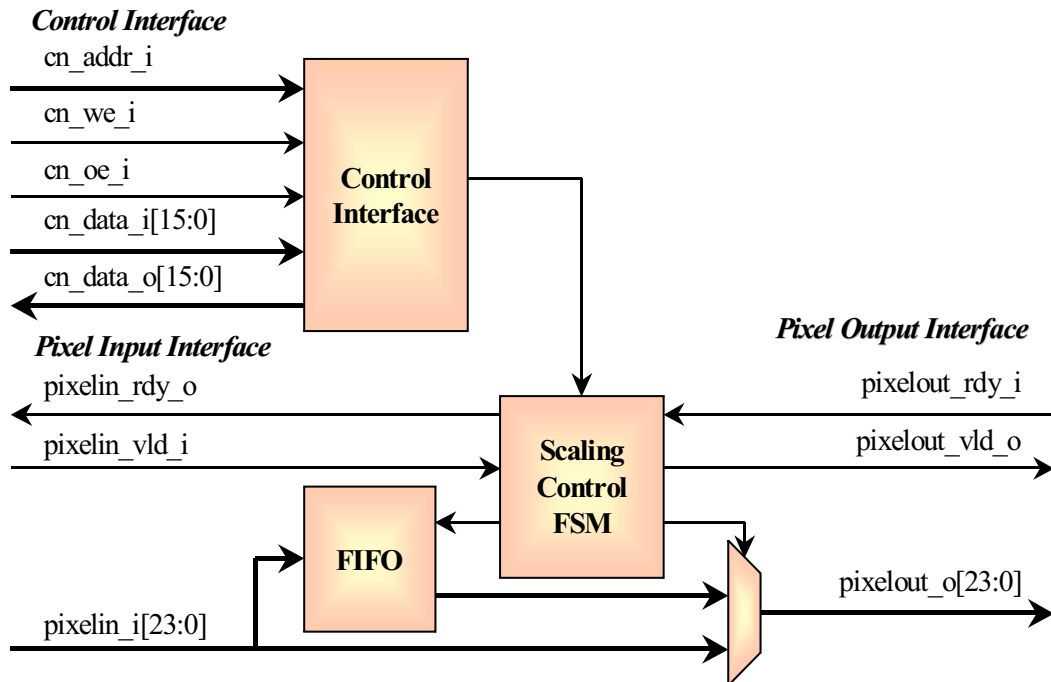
Control Interface

cn_addr_i

cn_we_i

cn_oe_i

cn_data_i[15:0]

cn_data_o[15:0]

Control Interface

Pixel Input Interface

Pixel Output Interface

pixelin_rdy_o

pixelout_rdy_i

pixelin_vld_i

pixelout_vld_o

Scaling Control FSM

FIFO

pixelout_o[23:0]

pixelin_i[23:0]